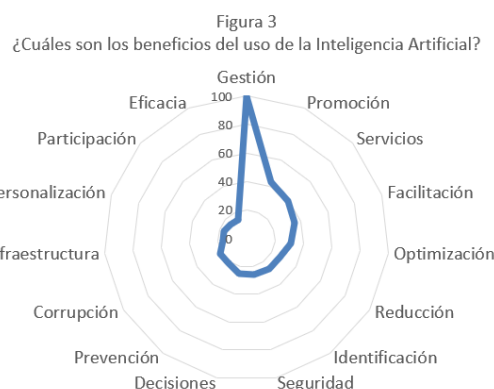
Figura 3
¿Cuáles son los beneficios del uso de la Inteligencia Artificial?

Gestión
100
80
60
40
20
0
Promoción
Servicios
Facilitación
Optimización
Reducción
Identificación
Seguridad
Decisiones
Prevención
Corrupción
fraestructura
ersonalización
Participación
Eficacia